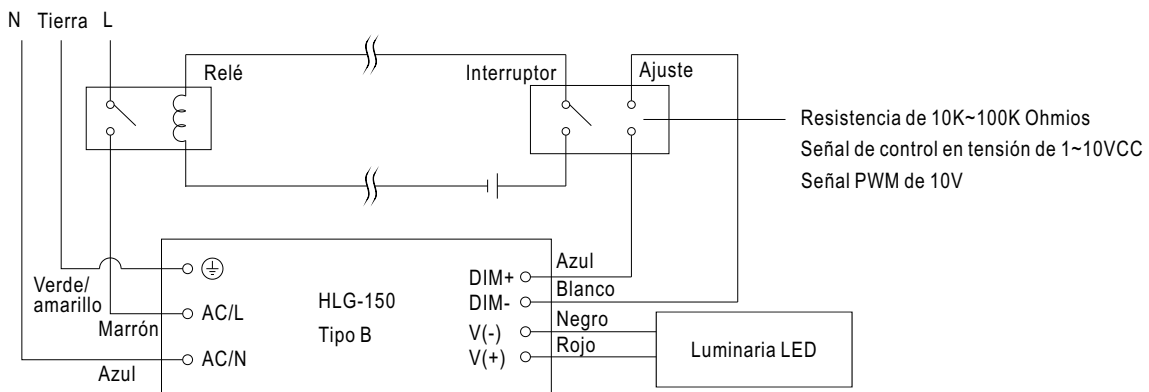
N Tierra L

Relé

Interruptor

Ajuste

Resistencia de 10K~100K Ohmios
Señal de control en tensión de 1~10VCC
Señal PWM de 10V

Verde/
amarillo

Marrón

Azul

AC/L

AC/N

HLG-150
Tipo B

DIM+
DIM-
V(-)
V(+)

Azul
Blanco
Negro
Rojo

Luminaria LED